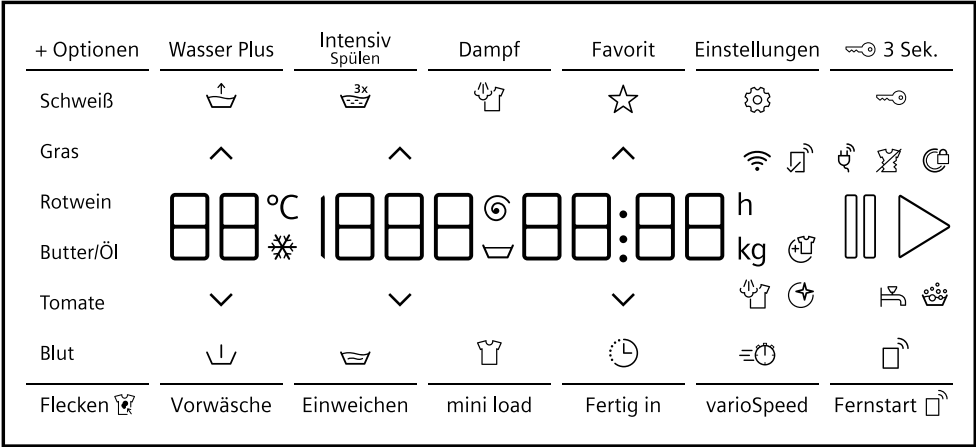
+ Optionen
Wasser Plus
Intensiv Spülen
Dampf
Favorit
Einstellungen
3 Sek.

Schweiß
Gras
Rotwein
Butter/Öl
Tomate
Blut

3x

°C
h
kg

Flecken
Vorwäsche
Einweichen
mini load
Fertig in
varioSpeed
Fernstart